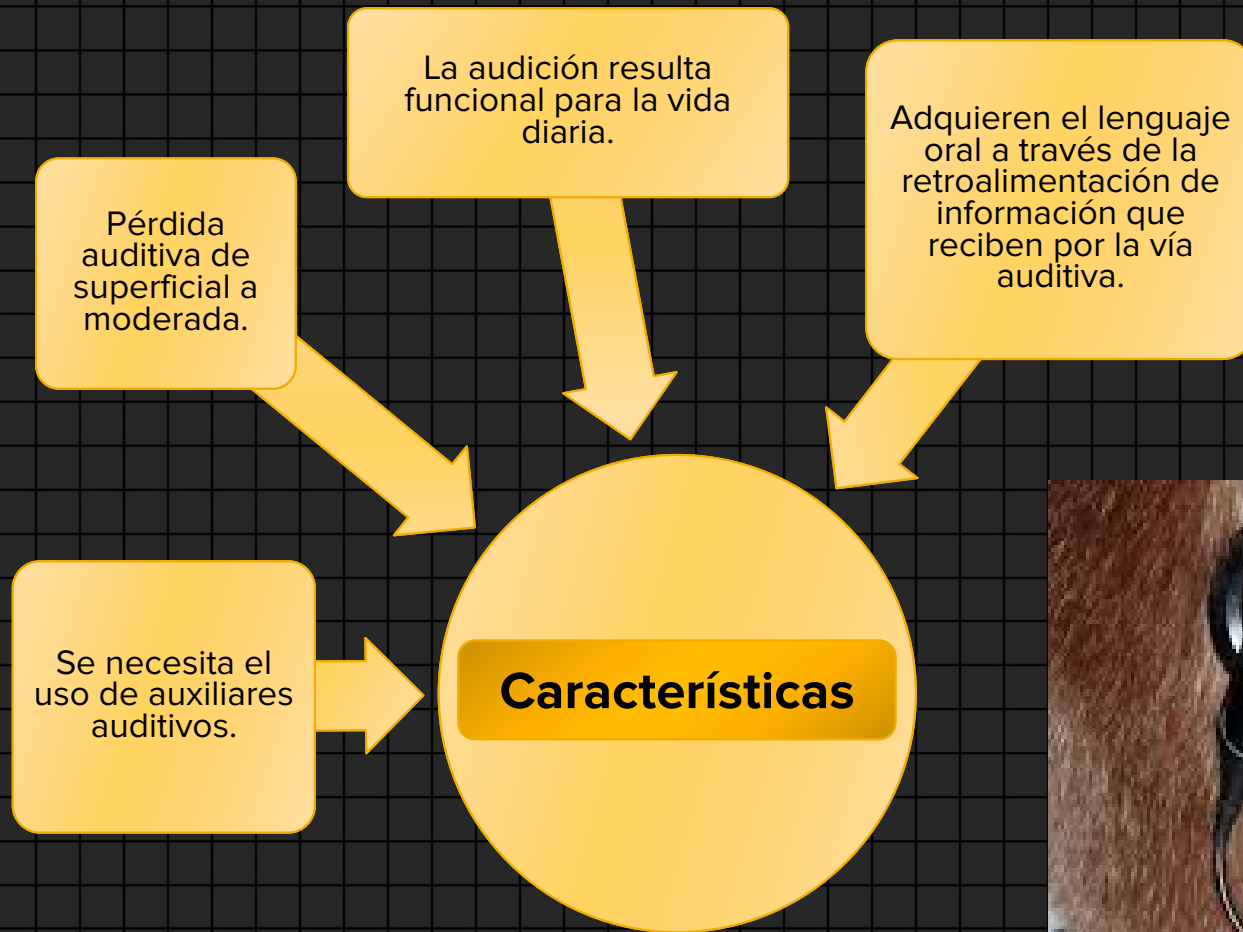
La audición resulta funcional para la vida diaria.

Pérdida auditiva de superficial a moderada.

Adquieren el lenguaje oral a través de la retroalimentación de información que reciben por la vía auditiva.

Se necesita el uso de auxiliares auditivos.

Características